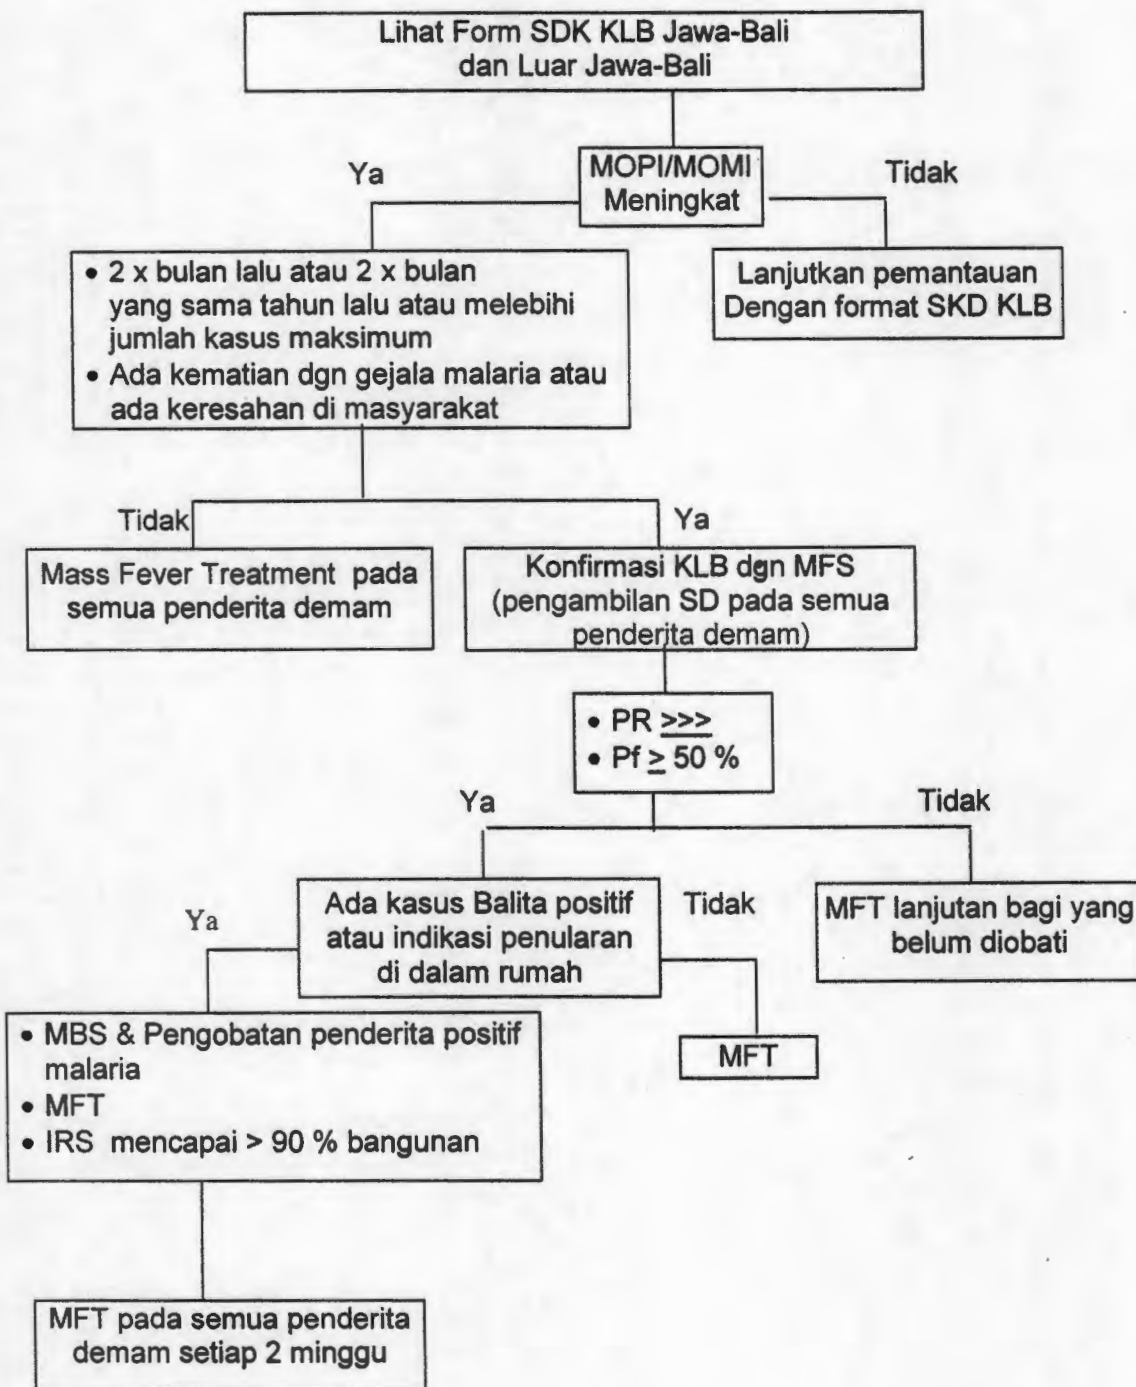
Lihat Form SDK KLB Jawa-Bali dan Luar Jawa-Bali

Ya

MOPI/MOMI Meningkat

Tidak

• 2 x bulan lalu atau 2 x bulan yang sama tahun lalu atau melebihi jumlah kasus maksimum
• Ada kematian dgn gejala malaria atau ada keresahan di masyarakat

Lanjutkan pemantauan Dengan format SKD KLB

Tidak

Ya

Mass Fever Treatment pada semua penderita demam

Konfirmasi KLB dgn MFS (pengambilan SD pada semua penderita demam)

• PR >>>
• Pf $\geq$ 50 %

Ya

Tidak

Ya

Ada kasus Balita positif atau indikasi penularan di dalam rumah

Tidak

MFT lanjutan bagi yang belum diobati

• MBS & Pengobatan penderita positif malaria
• MFT
• IRS mencapai > 90 % bangunan

MFT

MFT pada semua penderita demam setiap 2 minggu